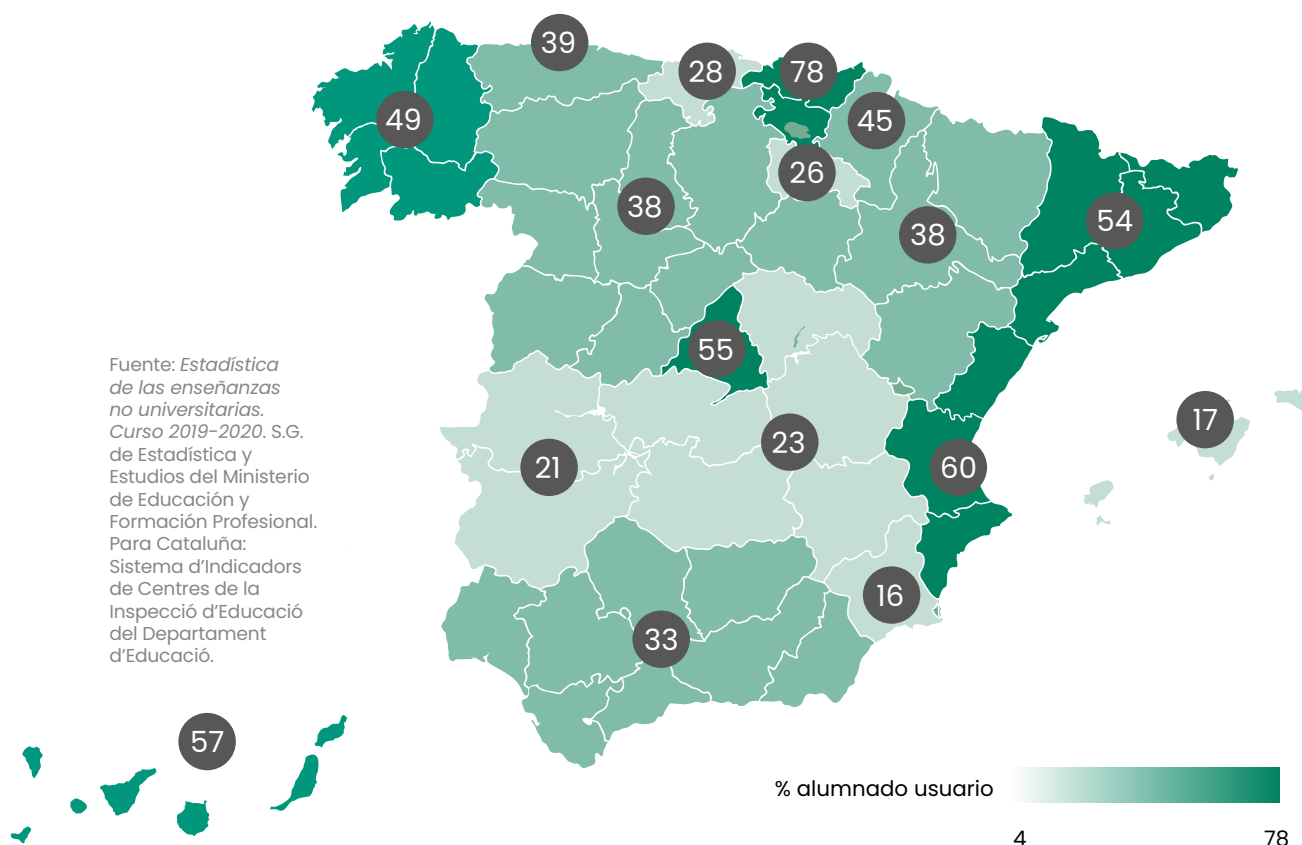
39
28
78
49
45
26
38
38
54
55
17
21
23
60
16
33
57

Fuente: *Estadística de las enseñanzas no universitarias. Curso 2019-2020*. S.G. de Estadística y Estudios del Ministerio de Educación y Formación Profesional. Para Cataluña: Sistema d'Indicadors de Centres de la Inspecció d'Educació del Departament d'Educació.

% alumnado usuario
4
78